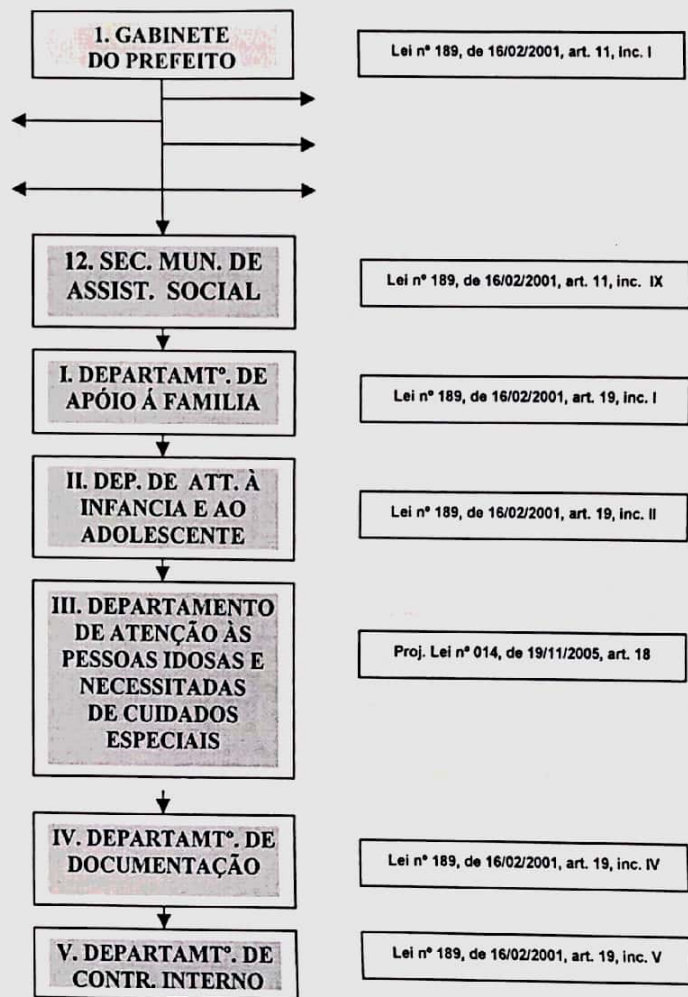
I. GABINETE DO PREFEITO

Lei nº 189, de 16/02/2001, art. 11, inc. I

12. SEC. MUN. DE ASSIST. SOCIAL

Lei nº 189, de 16/02/2001, art. 11, inc. IX

I. DEPARTAMTº. DE APÓIO Á FAMILIA

Lei nº 189, de 16/02/2001, art. 19, inc. I

II. DEP. DE ATT. À INFANCIA E AO ADOLESCENTE

Lei nº 189, de 16/02/2001, art. 19, inc. II

III. DEPARTAMENTO DE ATENÇÃO ÀS PESSOAS IDOSAS E NECESSITADAS DE CUIDADOS ESPECIAIS

Proj. Lei nº 014, de 19/11/2005, art. 18

IV. DEPARTAMTº. DE DOCUMENTAÇÃO

Lei nº 189, de 16/02/2001, art. 19, inc. IV

V. DEPARTAMTº. DE CONTR. INTERNO

Lei nº 189, de 16/02/2001, art. 19, inc. V